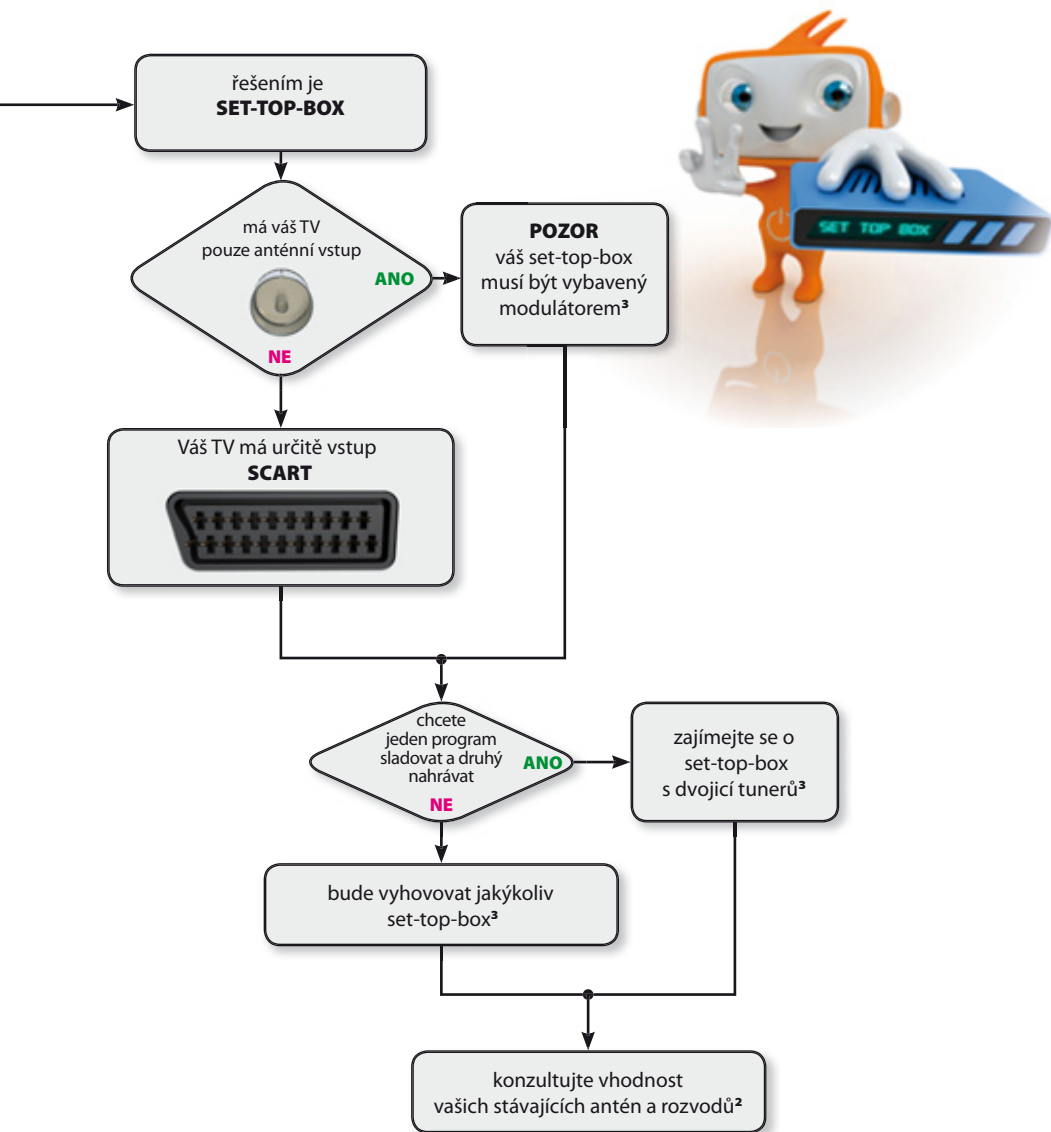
řešením je
**SET-TOP-BOX**

má váš TV pouze anténní vstup

ANO

NE

**POZOR**
váš set-top-box musí být vybavený modulátorem³

SET TOP BOX

Váš TV má určitě vstup
**SCART**

chcete jeden program sladovat a druhý nahrávat

ANO

NE

zajímejte se o set-top-box s dvojicí tunerů³

bude vyhovovat jakýkoliv set-top-box³

konzultujte vhodnost vašich stávajících antén a rozvodů²